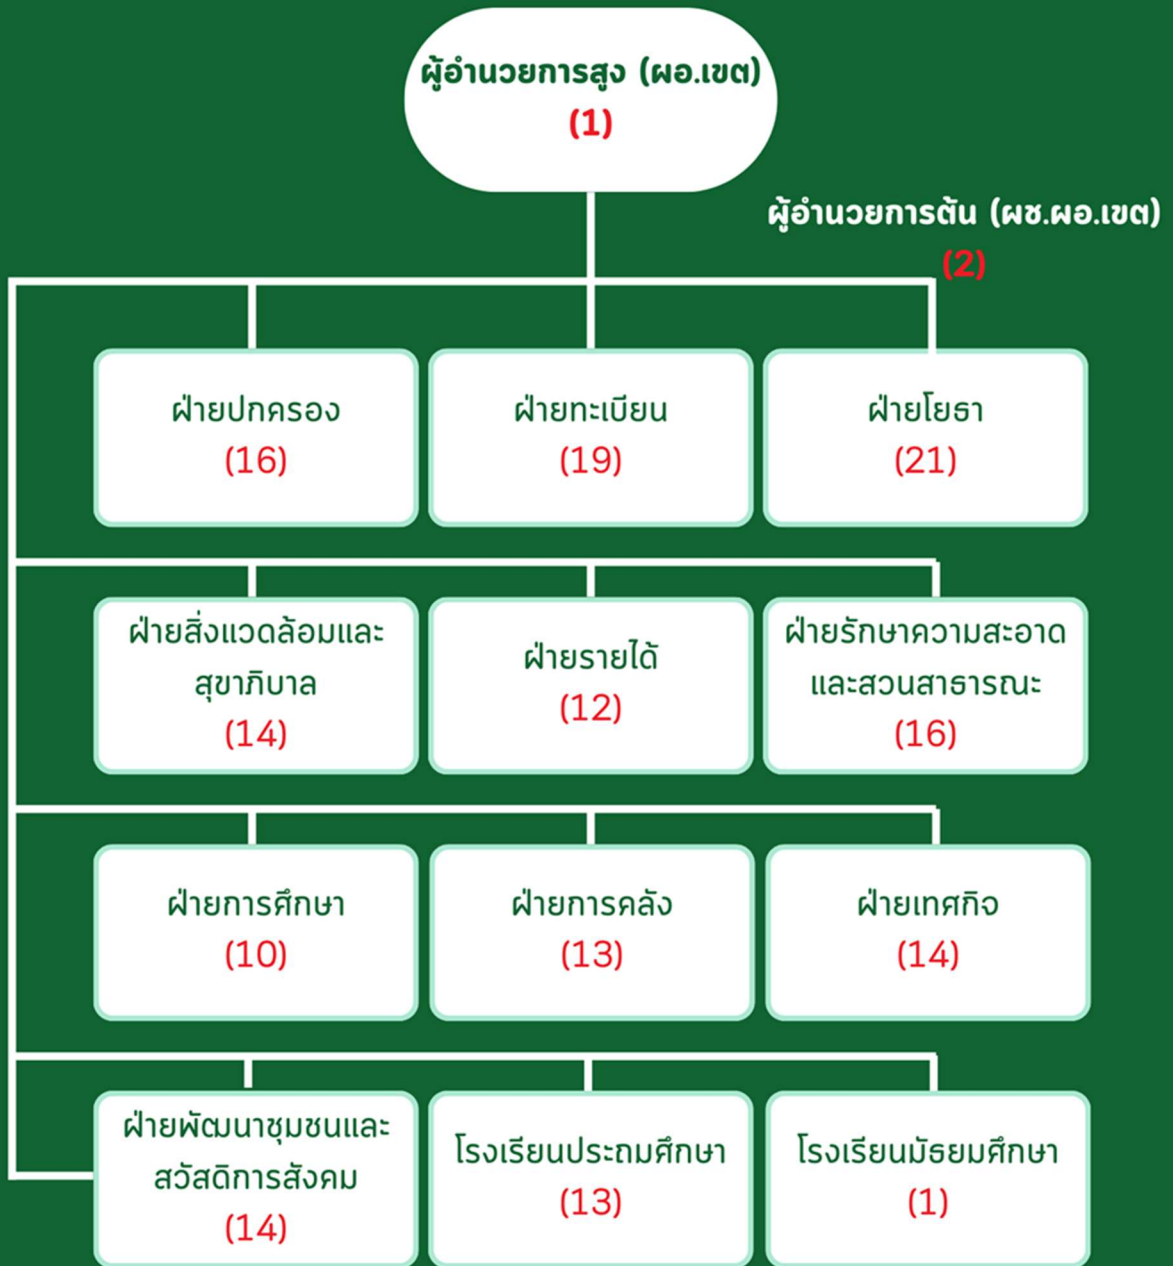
ผู้อำนวยการสูง (ผอ.เขต)
(1)

ผู้อำนวยการต้น (ผช.ผอ.เขต)
(2)

ฝ่ายปกครอง
(16)

ฝ่ายทะเบียน
(19)

ฝ่ายโยธา
(21)

ฝ่ายสิ่งแวดล้อมและสุขาภิบาล
(14)

ฝ่ายรายได้
(12)

ฝ่ายรักษาความสะอาดและสวนสาธารณะ
(16)

ฝ่ายการศึกษา
(10)

ฝ่ายการคลัง
(13)

ฝ่ายเทศกิจ
(14)

ฝ่ายพัฒนาชุมชนและสวัสดิการสังคม
(14)

โรงเรียนประถมศึกษา
(13)

โรงเรียนมัธยมศึกษา
(1)